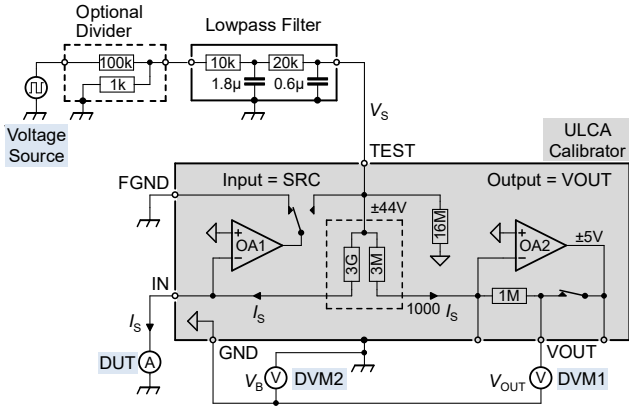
Optional Divider

Lowpass Filter

100k
1k
10k
20k
1.8µ
0.6µ

Voltage Source

$V_S$

TEST

ULCA Calibrator

FGND

Input = SRC

Output = VOUT

±44V

16M

OA1

3G
3M

OA2

±5V

IN

1M

$I_S$

$I_S$

1000 $I_S$

GND

VOUT

DUT A

$V_B$ V DVM2

$V_{OUT}$ V DVM1